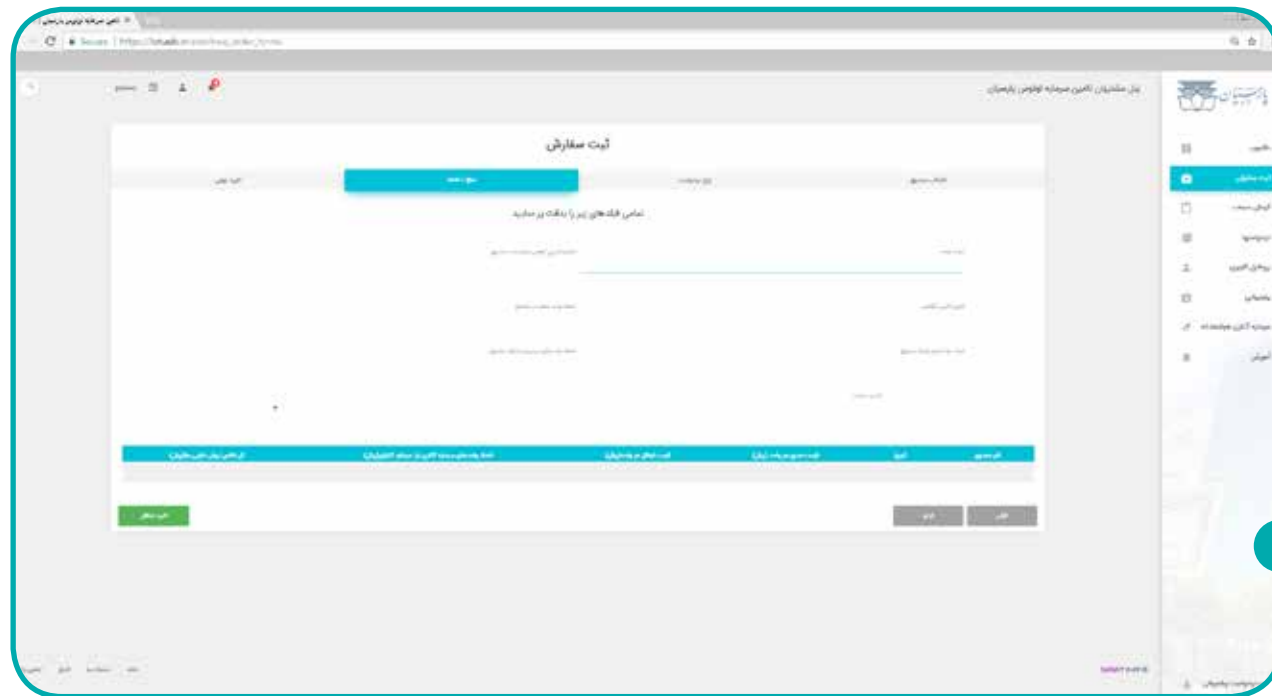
تامین سرمایه لوتوس پارسیان

Secure | https://

پنل مشتریان تامین سرمایه لوتوس پارسیان

ثبت سفارش

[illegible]

تمامی فیلدهای زیر را بدقت پر نمایید

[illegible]

ثبت سفارش

داشبورد

ثبت سفارش

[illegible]

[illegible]

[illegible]

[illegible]

سرمایه گذاری هوشمندانه

آموزش